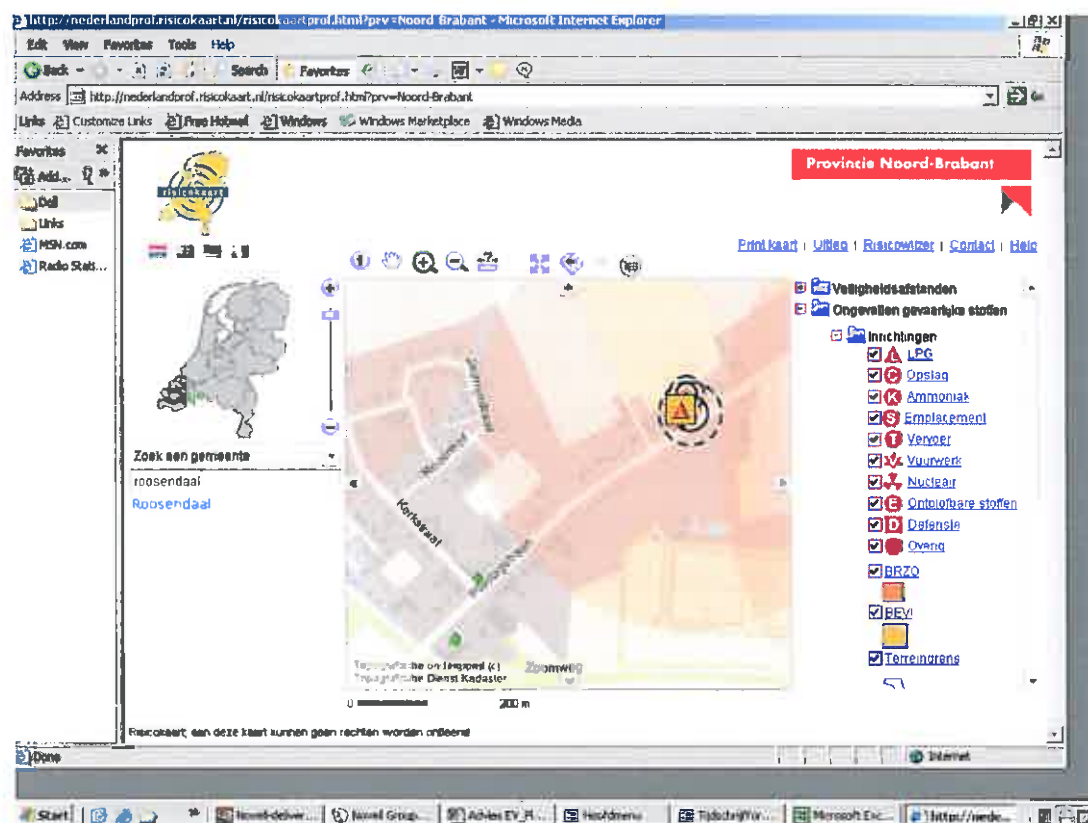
http://nederlandprof.risicokaart.nl/risicokaartprof.html?prv=Noord-Brabant - Microsoft Internet Explorer

Edit View Favorites Tools Help

Back Search Favorites

Address http://nederlandprof.risicokaart.nl/risicokaartprof.html?prv=Noord-Brabant

Links Customize Links Free Hotmail Windows Windows Marketplace Windows Media

Favorites
Add...
Dell
Links
MSN.com
Radio Stati...

risicokaart

Provincie Noord-Brabant

Print kaart | Uitleg | Risicowijzer | Contact | Help

Zoek een gemeente
roosendaal
Roosendaal

Veiligheidsafstanden
Ongevallen gevaarlijke stoffen
Inrichtingen
LPG
Opslag
Ammoniak
Emplacement
Vervoer
Vuurwerk
Nucleair
Ontplofbare stoffen
Defensie
Overig
BRZO
BEVI
Terreingrens

Kerkstraat
Zoomweg

Topografische ondergrond (c) Topografische Dienst Kadaster

0 200 m

Risicokaart: aan deze kaart kunnen geen rechten worden ontleend

Done
Internet

Start
Novell-deliver...
Novell Group...
Advies EV_R...
Hoofdmenu
TijdschrijfVer...
Microsoft Exc...
http://nede...